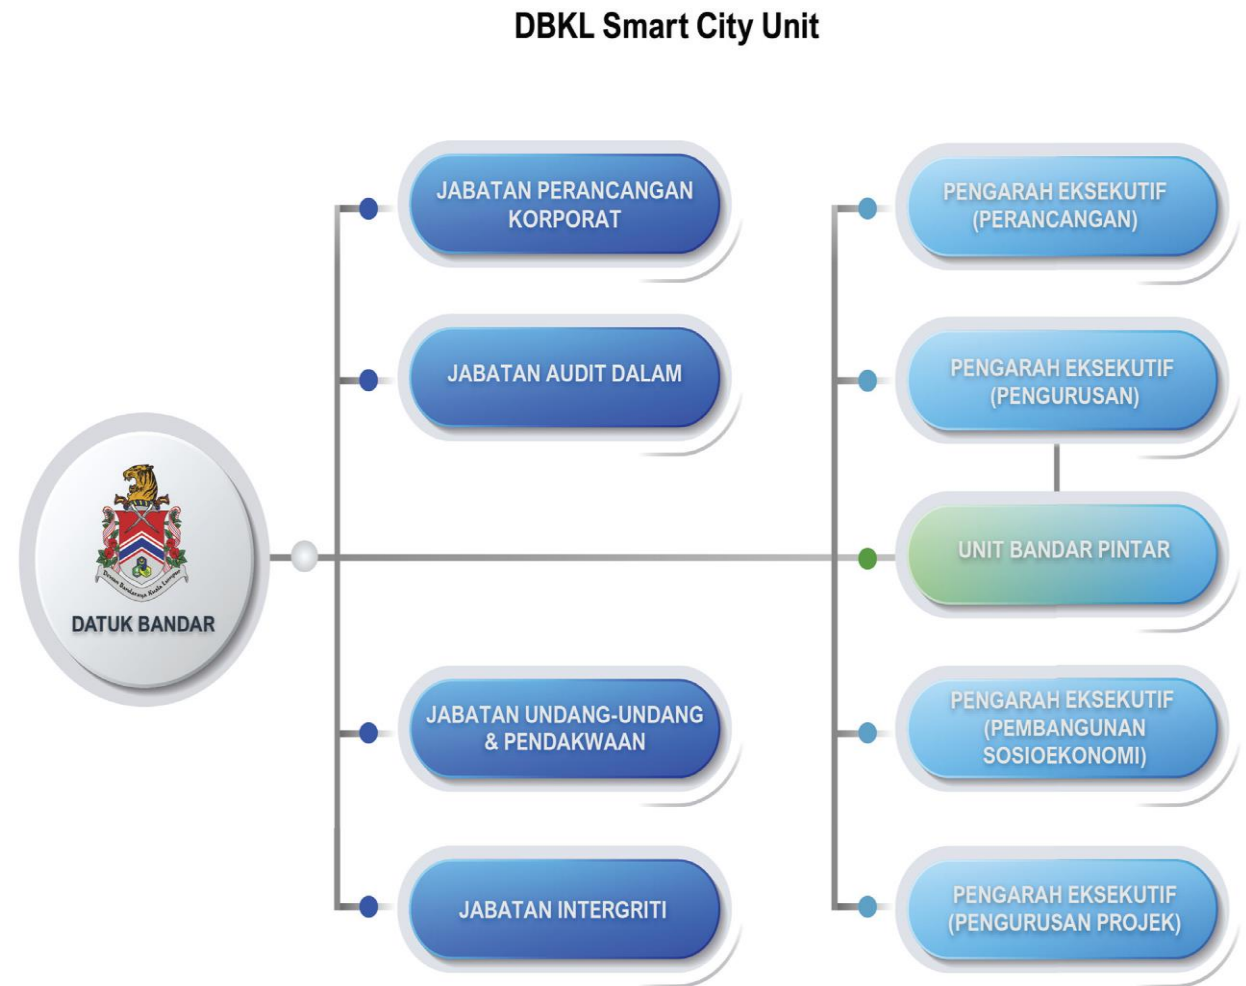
DBKL Smart City Unit

DATUK BANDAR

Dewan Bandaraya Kuala Lumpur

JABATAN PERANCANGAN KORPORAT

JABATAN AUDIT DALAM

JABATAN UNDANG-UNDANG & PENDAKWAAN

JABATAN INTERGRITI

PENGARAH EKSEKUTIF (PERANCANGAN)

PENGARAH EKSEKUTIF (PENGURUSAN)

UNIT BANDAR PINTAR

PENGARAH EKSEKUTIF (PEMBANGUNAN SOSIOEKONOMI)

PENGARAH EKSEKUTIF (PENGURUSAN PROJEK)